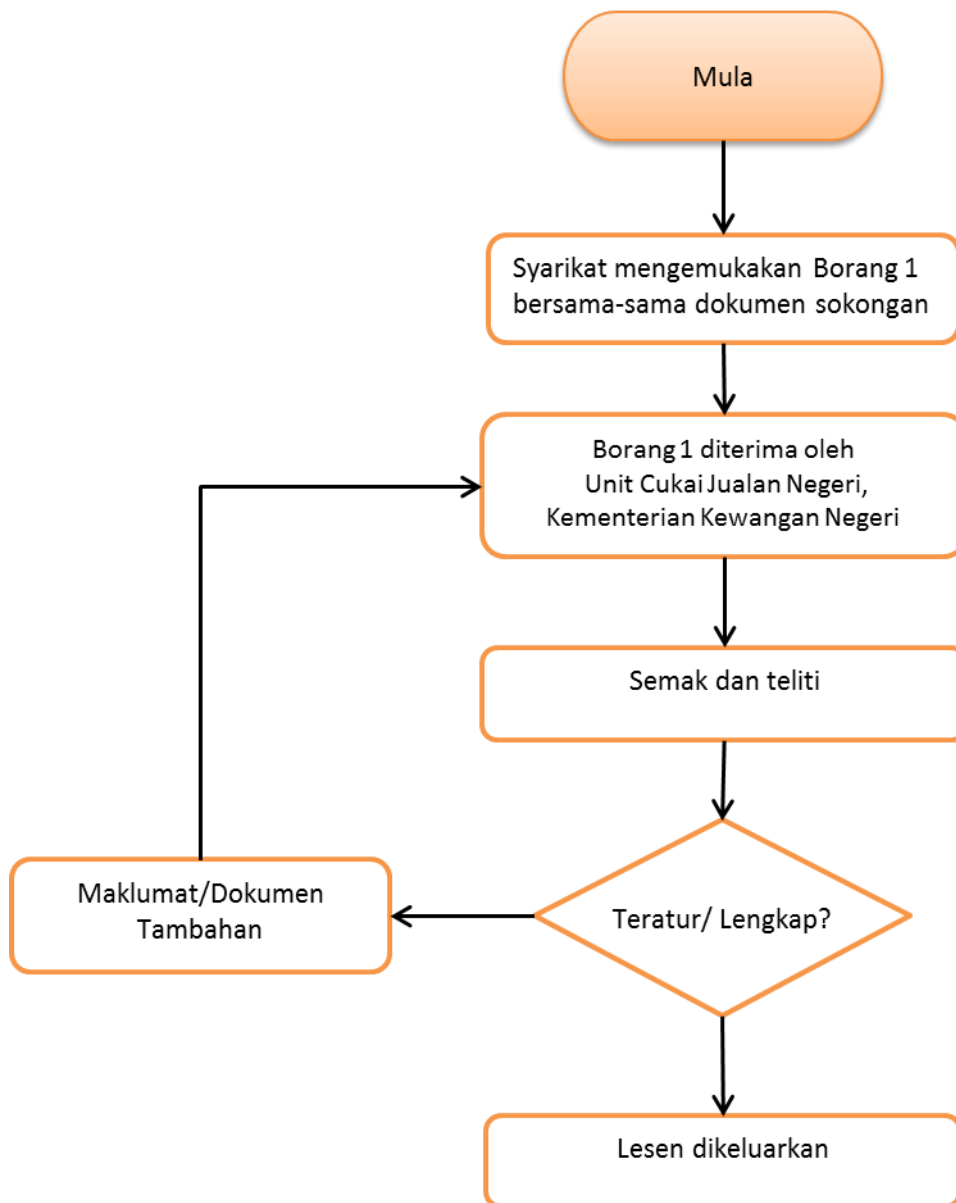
Mula

Syarikat mengemukakan Borang 1 bersama-sama dokumen sokongan

Borang 1 diterima oleh Unit Cukai Jualan Negeri, Kementerian Kewangan Negeri

Semak dan teliti

Teratur/ Lengkap?

Maklumat/Dokumen Tambahan

Lesen dikeluarkan